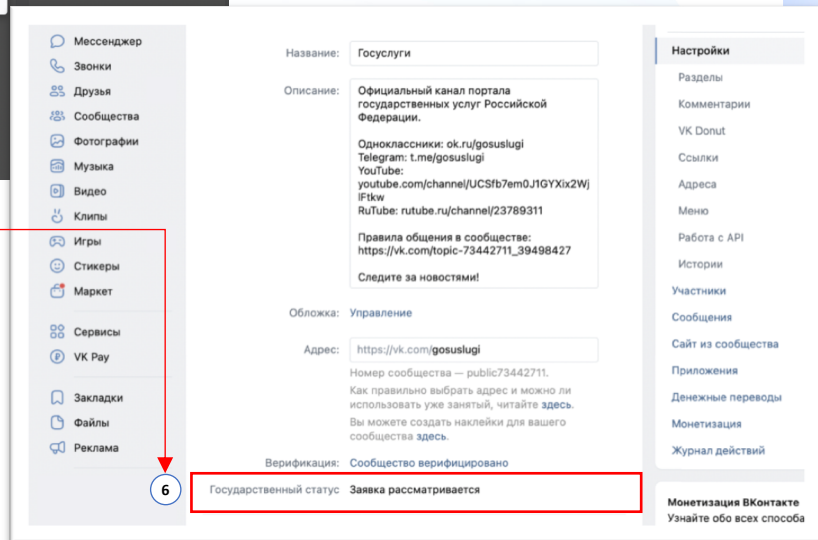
Мессенджер
Звонки
Друзья
Сообщества
Фотографии
Музыка
Видео
Клипы
Игры
Стикеры
Маркет
Сервисы
VK Pay
Закладки
Файлы
Реклама

6

Название: Госуслуги

Описание: Официальный канал портала государственных услуг Российской Федерации.

Одноклассники: ok.ru/gosuslugi
Telegram: t.me/gosuslugi
YouTube: youtube.com/channel/UCSfb7em0J1GYXix2WjlFtkw
RuTube: rutube.ru/channel/23789311

Правила общения в сообществе: https://vk.com/topic-73442711_39498427

Следите за новостями!

Обложка: Управление

Адрес: https://vk.com/gosuslugi
Номер сообщества — public73442711.
Как правильно выбрать адрес и можно ли использовать уже занятый, читайте здесь.
Вы можете создать наклейки для вашего сообщества здесь.

Верификация: Сообщество верифицировано

Государственный статус Заявка рассматривается

Настройки
Разделы
Комментарии
VK Donut
Ссылки
Адреса
Меню
Работа с API
Истории
Участники
Сообщения
Сайт из сообщества
Приложения
Денежные переводы
Монетизация
Журнал действий

Монетизация ВКонтакте
Узнайте обо всех способа